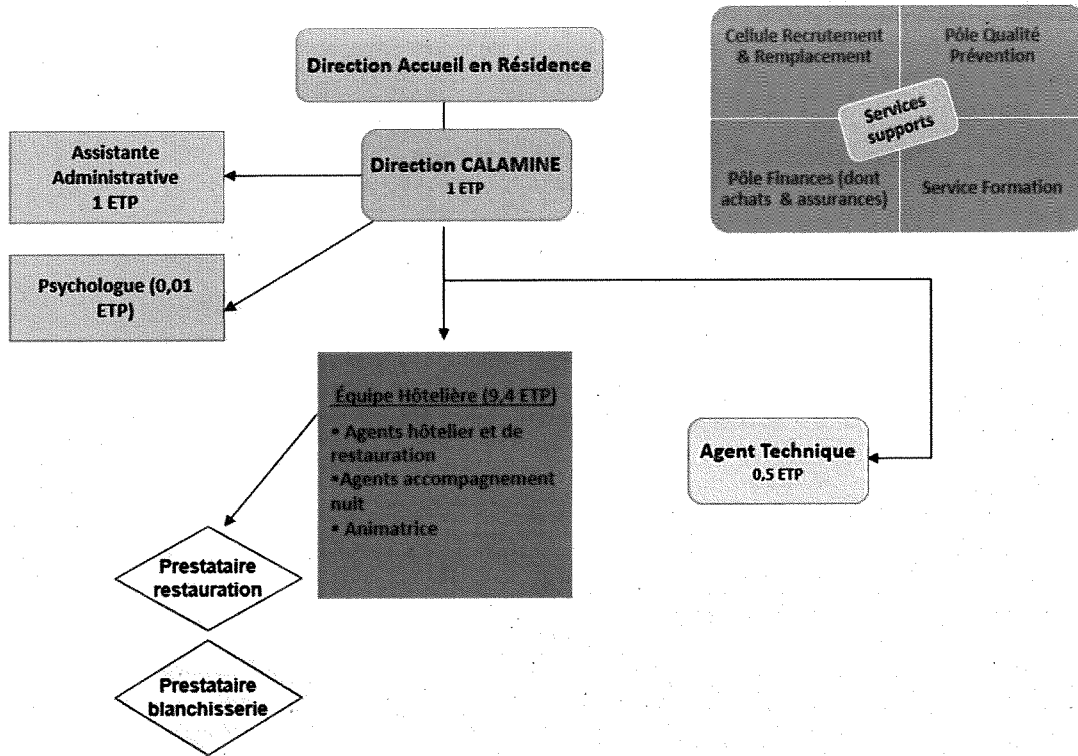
Direction Accueil en Résidence

Cellule Recrutement & Remplacement

Pôle Qualité Prévention

Services supports

Pôle Finances (dont achats & assurances)

Service Formation

Assistante Administrative 1 ETP

Direction CALAMINE 1 ETP

Psychologue (0,01 ETP)

Équipe Hôtelière (9,4 ETP)

• Agents hôtelier et de restauration
•Agents accompagnement nuit
• Animatrice

Agent Technique 0,5 ETP

Prestataire restauration

Prestataire blanchisserie